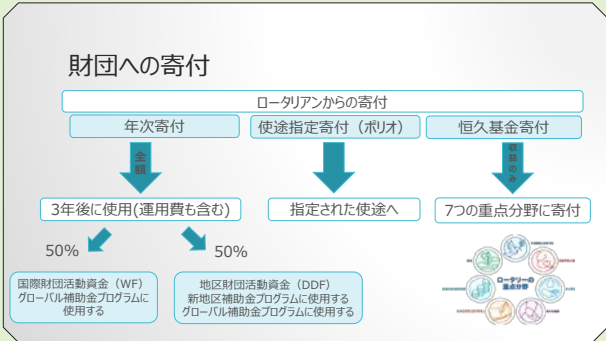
財団への寄付

ロータリアンからの寄付

年次寄付

使途指定寄付（ポリオ）

恒久基金寄付

全額

収益のみ

3年後に使用(運用費も含む)

指定された使途へ

7つの重点分野に寄付

50%

50%

国際財団活動資金（WF）
グローバル補助金プログラムに使用する

地区財団活動資金（DDF）
新地区補助金プログラムに使用する
グローバル補助金プログラムに使用する

ロータリーの重点分野